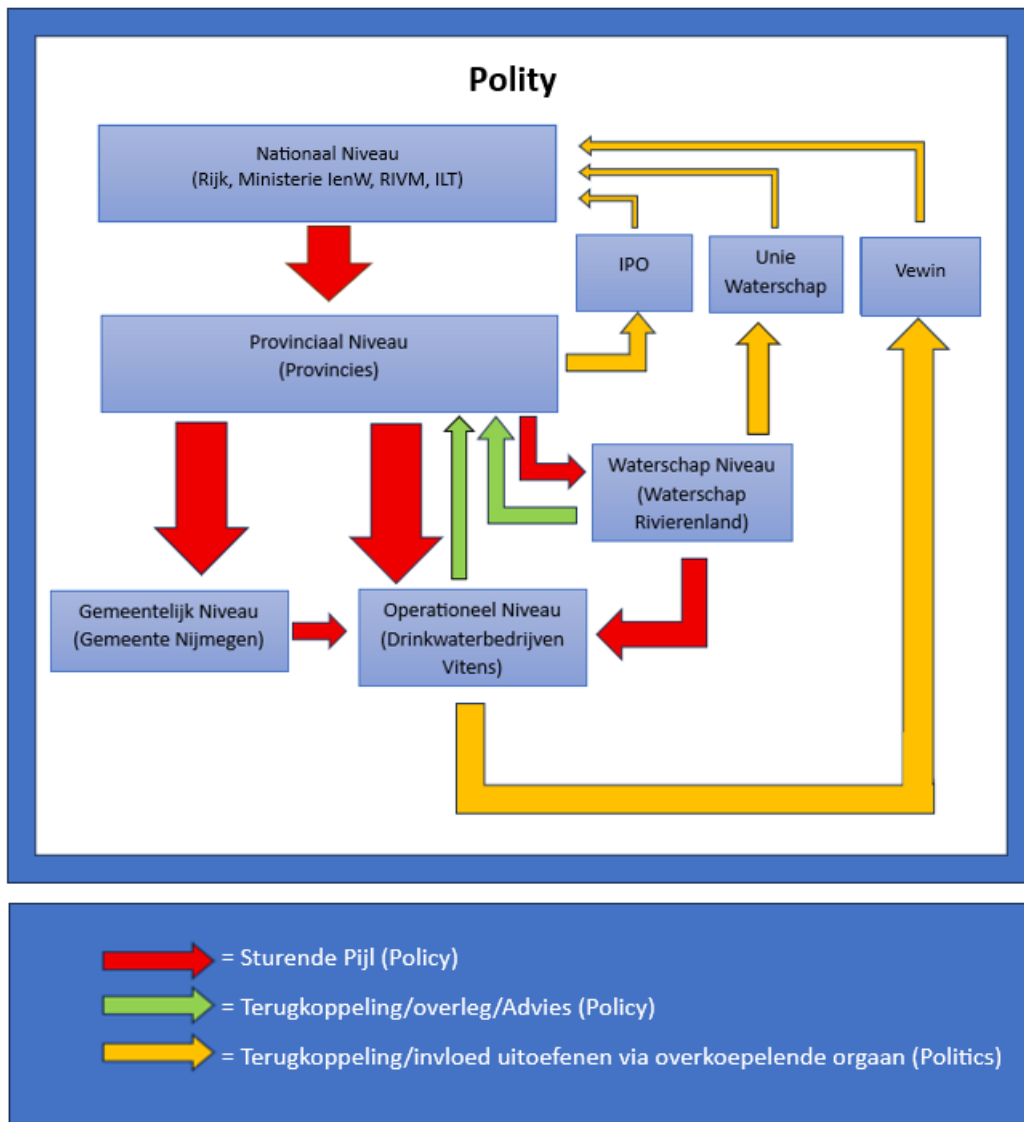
Polity

Nationaal Niveau
(Rijk, Ministerie IenW, RIVM, ILT)

IPO

Unie Waterschap

Vewin

Provinciaal Niveau
(Provincies)

Waterschap Niveau
(Waterschap Rivierenland)

Gemeentelijk Niveau
(Gemeente Nijmegen)

Operationeel Niveau
(Drinkwaterbedrijven Vitens)

= Sturende Pijl (Policy)

= Terugkoppeling/overleg/Advies (Policy)

= Terugkoppeling/invloed uitoefenen via overkoepelende orgaan (Politics)